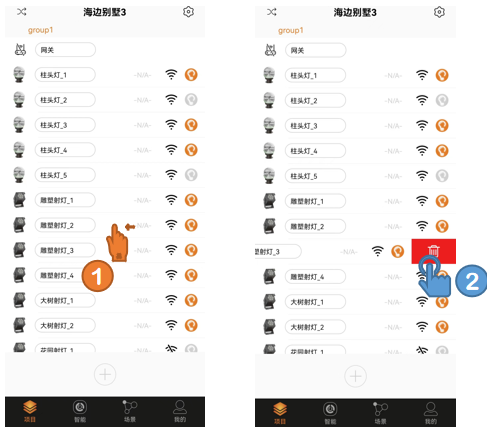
海边别墅3

group1

网关

柱头灯_1 -N/A-

柱头灯_2 -N/A-

柱头灯_3 -N/A-

柱头灯_4 -N/A-

柱头灯_5 -N/A-

雕塑射灯_1 -N/A-

雕塑射灯_2 -N/A-

雕塑射灯_3 -N/A-

雕塑射灯_4 -N/A-

大树射灯_1 -N/A-

大树射灯_2 -N/A-

花园射灯_1 -N/A-

1

项目 智能 场景 我的

海边别墅3

group1

网关

柱头灯_1 -N/A-

柱头灯_2 -N/A-

柱头灯_3 -N/A-

柱头灯_4 -N/A-

柱头灯_5 -N/A-

雕塑射灯_1 -N/A-

雕塑射灯_2 -N/A-

塑射灯_3 -N/A-

雕塑射灯_4 -N/A-

大树射灯_1 -N/A-

大树射灯_2 -N/A-

花园射灯_1 -N/A-

2

项目 智能 场景 我的